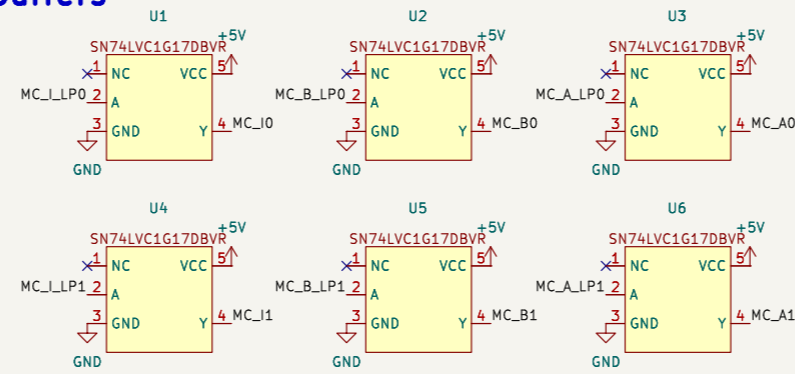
uffers

U1
+5V
SN74LVC1G17DBVR
1 NC
VCC 5
MC_I_LP0 2 A
3 GND
Y 4 MC_I0
GND

U2
+5V
SN74LVC1G17DBVR
1 NC
VCC 5
MC_B_LP0 2 A
3 GND
Y 4 MC_B0
GND

U3
+5V
SN74LVC1G17DBVR
1 NC
VCC 5
MC_A_LP0 2 A
3 GND
Y 4 MC_A0
GND

U4
+5V
SN74LVC1G17DBVR
1 NC
VCC 5
MC_I_LP1 2 A
3 GND
Y 4 MC_I1
GND

U5
+5V
SN74LVC1G17DBVR
1 NC
VCC 5
MC_B_LP1 2 A
3 GND
Y 4 MC_B1
GND

U6
+5V
SN74LVC1G17DBVR
1 NC
VCC 5
MC_A_LP1 2 A
3 GND
Y 4 MC_A1
GND